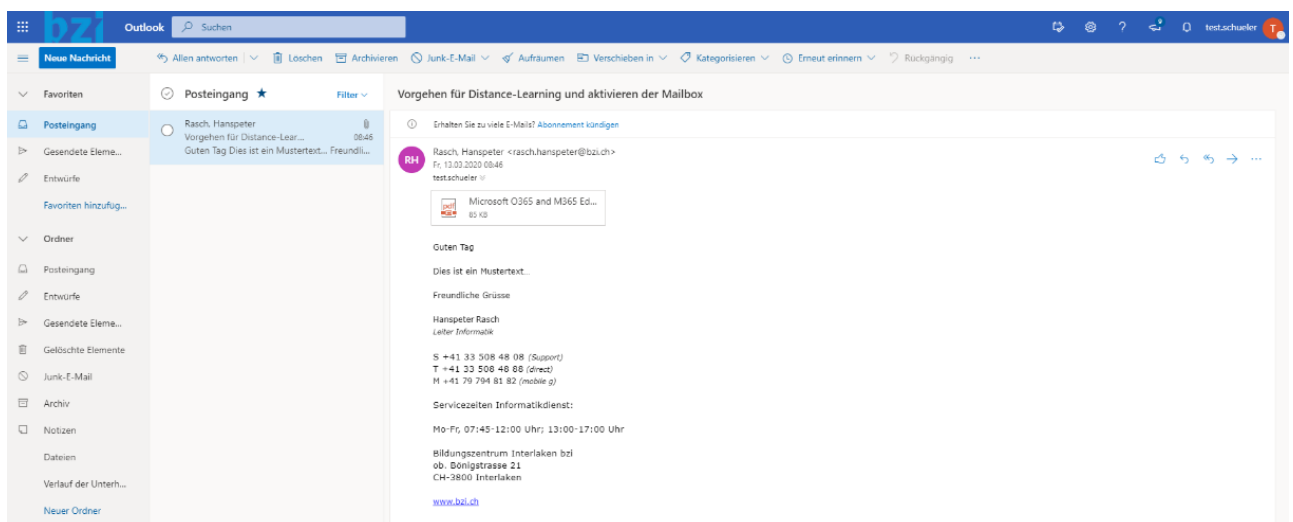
bzi Outlook Suchen

? test.schueler T

Neue Nachricht

Allen antworten | Löschen | Archivieren | Junk-E-Mail | Aufräumen | Verschieben in | Kategorisieren | Erneut erinnern | Rückgängig | ···

Favoriten

Posteingang

Gesendete Eleme...

Entwürfe

Favoriten hinzufüg...

Ordner

Posteingang

Entwürfe

Gesendete Eleme...

Gelöschte Elemente

Junk-E-Mail

Archiv

Notizen

Dateien

Verlauf der Unterh...

Neuer Ordner

Posteingang ★ Filter

Rasch, Hanspeter
Vorgehen für Distance-Lear... 08:46
Guten Tag Dies ist ein Mustertext... Freundli...

Vorgehen für Distance-Learning und aktivieren der Mailbox

Erhalten Sie zu viele E-Mails? Abonnement kündigen

RH Rasch, Hanspeter <rasch.hanspeter@bzi.ch>
Fr, 13.03.2020 08:46
test.schueler

pdf Microsoft O365 and M365 Ed...
85 KB

Guten Tag

Dies ist ein Mustertext...

Freundliche Grüsse

Hanspeter Rasch
Leiter Informatik

S +41 33 508 48 08 (Support)
T +41 33 508 48 88 (direct)
M +41 79 794 81 82 (mobile g)

Servicezeiten Informatikdienst:

Mo-Fr, 07:45-12:00 Uhr; 13:00-17:00 Uhr

Bildungszentrum Interlaken bzi
ob. Bönigstrasse 21
CH-3800 Interlaken

www.bzi.ch